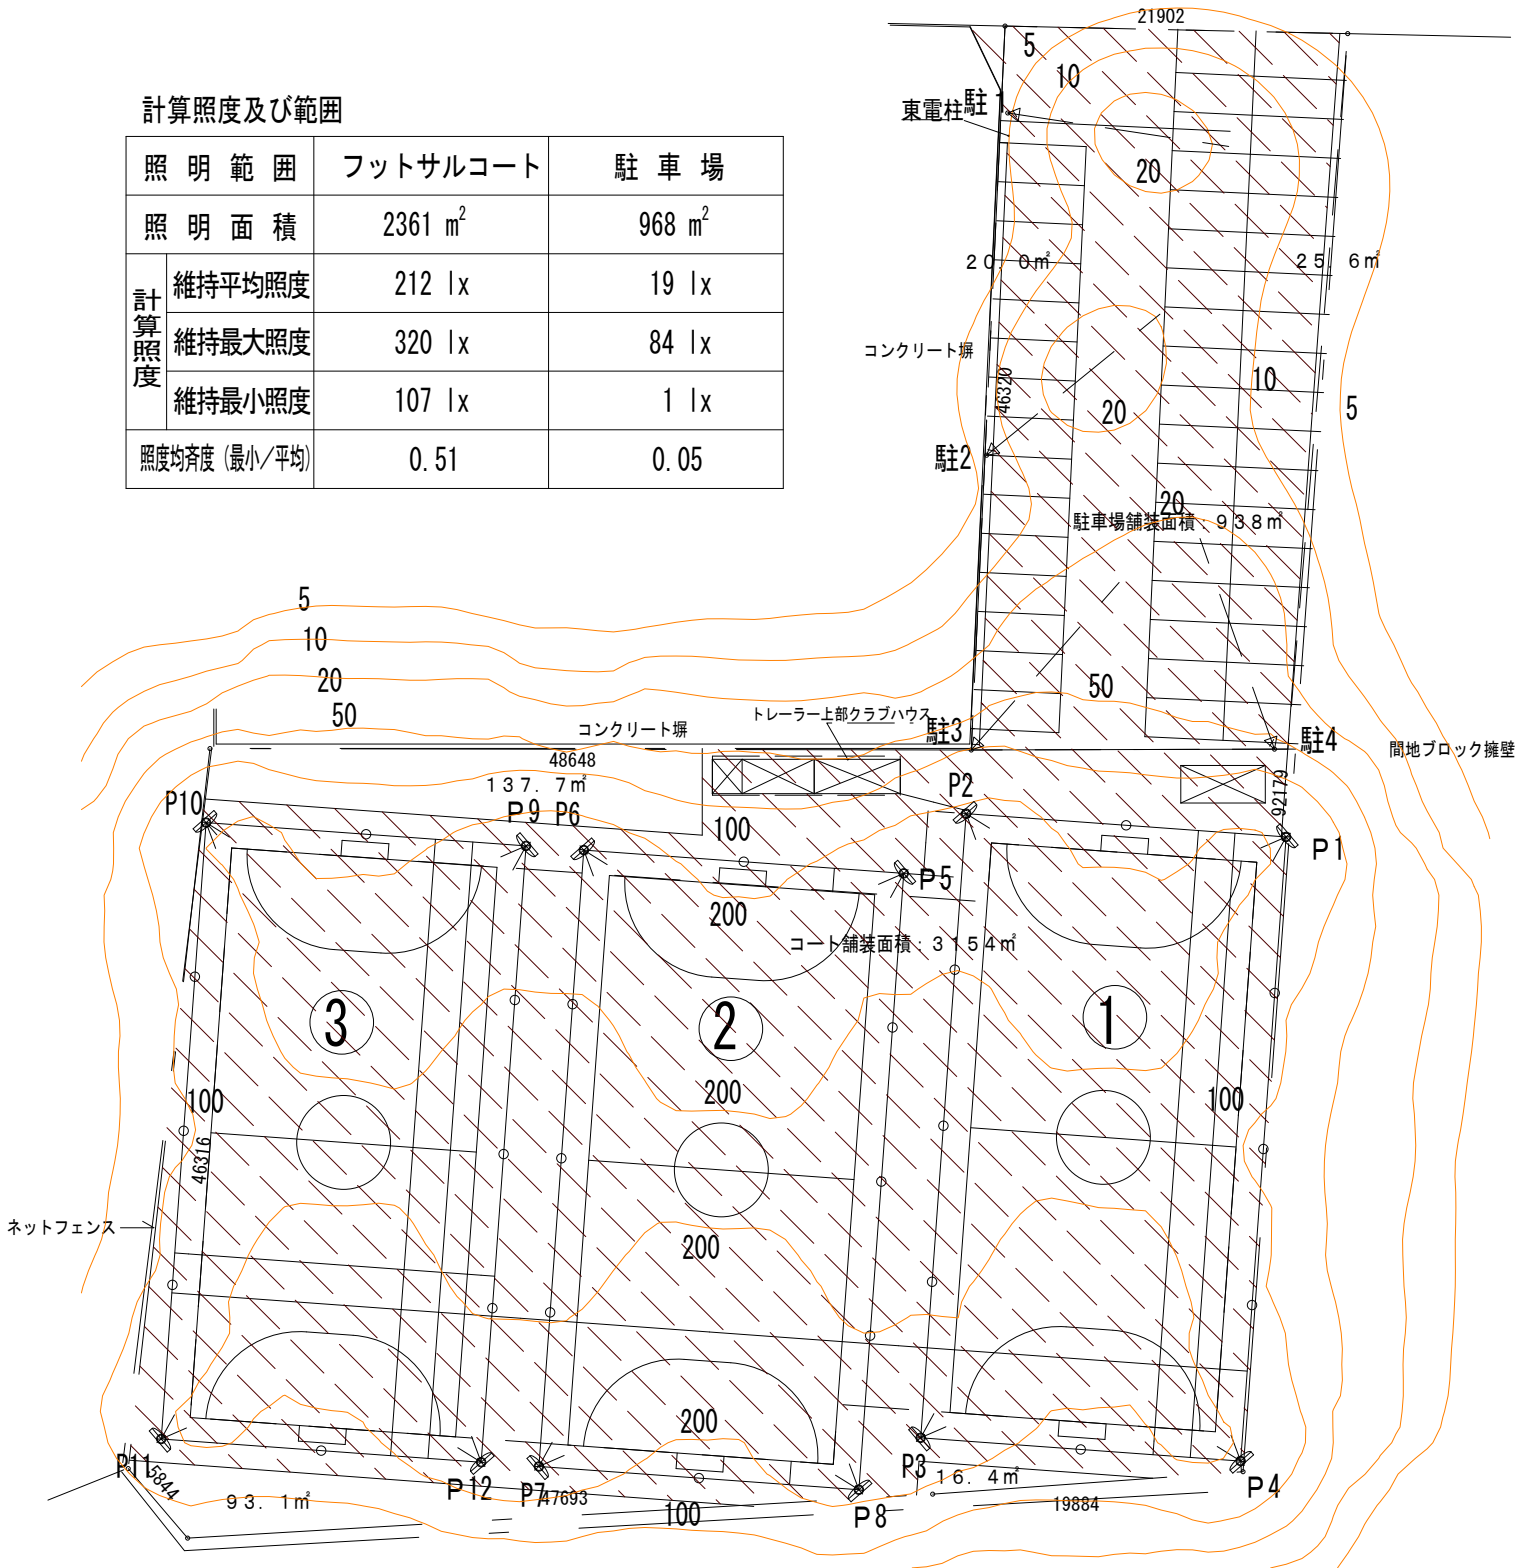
計算照度及び範囲

| 照 明 範 囲 | | フットサルコート | 駐 車 場 |
|---|---|---|---|
| 照 明 面 積 | | 2361 $m^2$ | 968 $m^2$ |
| 計算照度 | 維持平均照度 | 212 lx | 19 lx |
| | 維持最大照度 | 320 lx | 84 lx |
| | 維持最小照度 | 107 lx | 1 lx |
| 照度均斉度（最小／平均） | | 0.51 | 0.05 |

21902
5
10
東電柱駐1
20
20 0㎡
25 6㎡
コンクリート塀
46320
20
10
5
駐2
20
駐車場舗装面積：938㎡
5
10
20
50
50
コンクリート塀
トレーラー上部クラブハウス
駐3
駐4
間地ブロック擁壁
48648
137.7㎡
P2
92173
P10
P9 P6
100
P1
P5
200
コート舗装面積：3154㎡
3
2
1
100
200
100
46316
ネットフェンス
200
200
P11
5844
93.1㎡
P12
P7
47693
100
P8
P3
16.4㎡
19884
P4